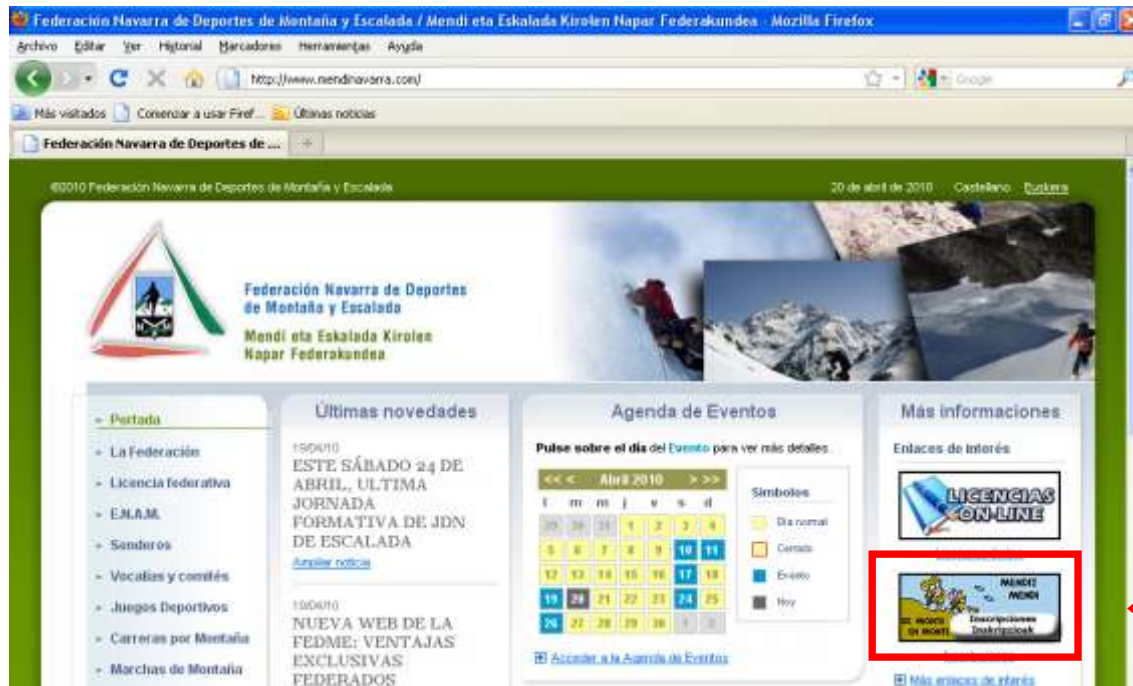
Federación Navarra de Deportes de Montaña y Escalada / Mendi eta Eskalada Kirolen Napar Federakundea - Mozilla Firefox

Archivo Editar Ver Historial Marcadores Herramientas Ayuda

http://www.mendinavarra.com/

Google

Más visitados Comenzar a usar Firef... Últimas noticias

Federación Navarra de Deportes de ...

©2010 Federación Navarra de Deportes de Montaña y Escalada

20 de abril de 2010 Castellano Euskera

Federación Navarra de Deportes de Montaña y Escalada

Mendi eta Eskalada Kirolen Napar Federakundea

Portada

La Federación

Licencia federativa

E.N.A.M.

Senderos

Vocalías y comités

Juegos Deportivos

Carreras por Montaña

Marchas de Montaña

Últimas novedades

19/04/10

ESTE SÁBADO 24 DE ABRIL, ULTIMA JORNADA FORMATIVA DE JDN DE ESCALADA

Ampliar noticia

19/04/10

NUEVA WEB DE LA FEDME: VENTAJAS EXCLUSIVAS FEDERADOS

Agenda de Eventos

Pulse sobre el día del Evento para ver más detalles.

<<< Abril 2010 >>>

| l | m | m | j | v | s | d |
|---|---|---|---|---|---|---|
| 29 | 30 | 31 | 1 | 2 | 3 | 4 |
| 5 | 6 | 7 | 8 | 9 | 10 | 11 |
| 12 | 13 | 14 | 15 | 16 | 17 | 18 |
| 19 | 20 | 21 | 22 | 23 | 24 | 25 |
| 26 | 27 | 28 | 29 | 30 | 1 | 2 |

Símbolos

Día normal

Cerrado

Evento

Hoy

Acceder a la Agenda de Eventos

Más informaciones

Enlaces de interés

LICENCIAS ON-LINE

MENDIZ MENDI

Inscripciones Inskripzioak

Más enlaces de interés